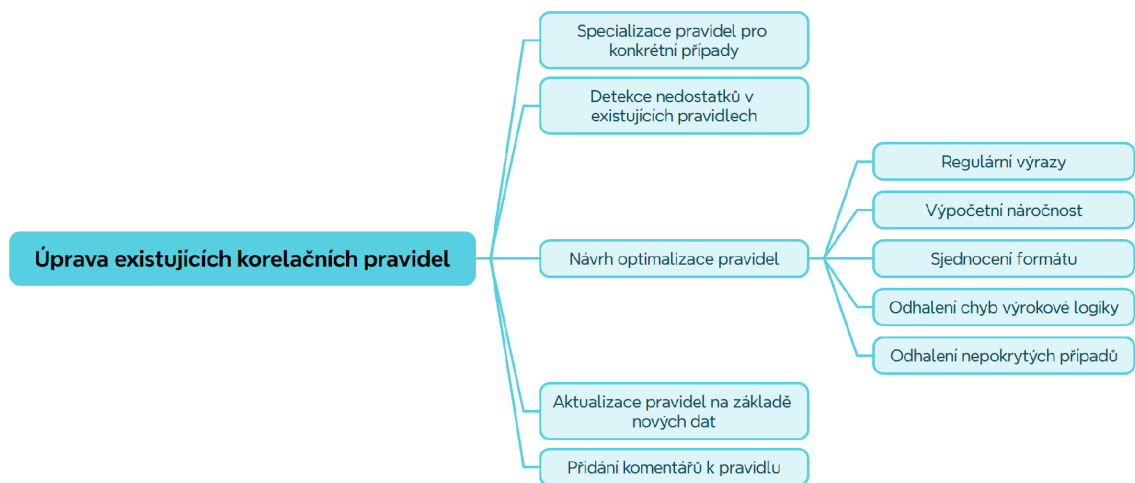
Úprava existujících korelačních pravidel

Specializace pravidel pro konkrétni případy

Detekce nedostatků v existujících pravidlech

Návrh optimalizace pravidel

Regulární výrazy

Výpočetní náročnost

Sjednocení formátu

Odhalení chyb výrokové logiky

Odhalení nepokrytých případů

Aktualizace pravidel na základě nových dat

Přidání komentářů k pravidlu